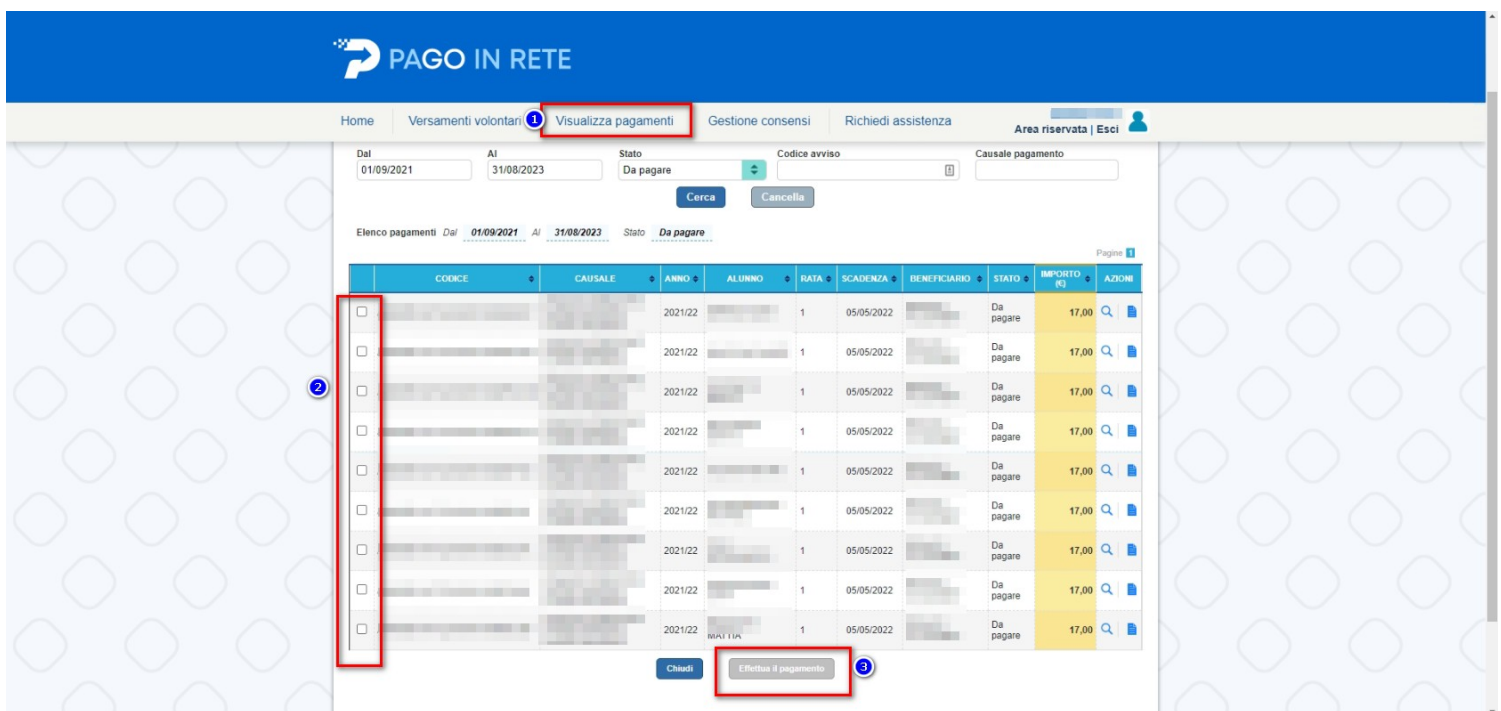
PAGO IN RETE

Home | Versamenti volontari | 1 Visualizza pagamenti | Gestione consensi | Richiedi assistenza

Area riservata | Esci

Dal
01/09/2021

Al
31/08/2023

Stato
Da pagare

Codice avviso

Causale pagamento

Cerca Cancella

Elenco pagamenti Dal 01/09/2021 Al 31/08/2023 Stato Da pagare

Pagine 1

2

| | CODICE | CAUSALE | ANNO | ALUNNO | RATA | SCADENZA | BENEFICIARIO | STATO | IMPORTO (€) | AZIONI |
|---|---|---|---|---|---|---|---|---|---|---|
| ☐ | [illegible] | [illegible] | 2021/22 | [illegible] | 1 | 05/05/2022 | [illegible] | Da pagare | 17,00 | |
| ☐ | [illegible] | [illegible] | 2021/22 | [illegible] | 1 | 05/05/2022 | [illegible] | Da pagare | 17,00 | |
| ☐ | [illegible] | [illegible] | 2021/22 | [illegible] | 1 | 05/05/2022 | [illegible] | Da pagare | 17,00 | |
| ☐ | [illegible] | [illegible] | 2021/22 | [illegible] | 1 | 05/05/2022 | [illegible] | Da pagare | 17,00 | |
| ☐ | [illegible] | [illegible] | 2021/22 | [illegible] | 1 | 05/05/2022 | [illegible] | Da pagare | 17,00 | |
| ☐ | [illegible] | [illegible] | 2021/22 | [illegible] | 1 | 05/05/2022 | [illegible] | Da pagare | 17,00 | |
| ☐ | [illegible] | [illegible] | 2021/22 | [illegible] | 1 | 05/05/2022 | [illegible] | Da pagare | 17,00 | |
| ☐ | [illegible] | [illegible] | 2021/22 | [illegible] | 1 | 05/05/2022 | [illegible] | Da pagare | 17,00 | |
| ☐ | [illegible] | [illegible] | 2021/22 | MATTIA | 1 | 05/05/2022 | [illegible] | Da pagare | 17,00 | |

Chiudi Effettua il pagamento 3